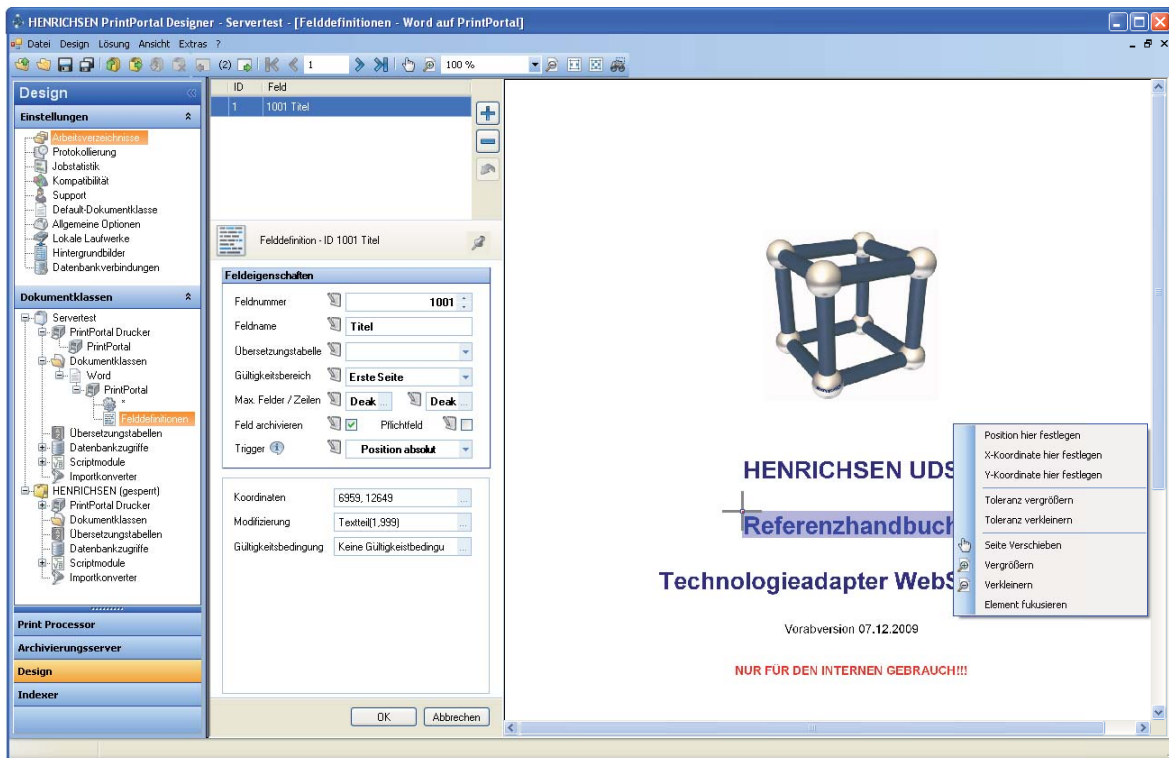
HENRICHSEN PrintPortal Designer - Servertest - [Felddefinitionen - Word auf PrintPortal]

Datei Design Lösung Ansicht Extras ?

(2) 1 100 %

Design

Einstellungen

Arbeitsverzeichnisse
Protokollierung
Jobstatistik
Kompatibilität
Support
Default-Dokumentklasse
Allgemeine Optionen
Lokale Laufwerke
Hintergrundbilder
Datenbankverbindungen

Dokumentklassen

Servertest
PrintPortal Drucker
PrintPortal
Dokumentklassen
Word
PrintPortal
*
Felddefinitionen
Übersetzungstabellen
Datenbankzugriffe
Scriptmodule
Importkonverter
HENRICHSEN (gesperrt)
PrintPortal Drucker
Dokumentklassen
Übersetzungstabellen
Datenbankzugriffe
Scriptmodule
Importkonverter

Print Processor
Archivierungsserver
Design
Indexer

| ID | Feld |
|---|---|
| 1 | 1001 Titel |

Felddefinition - ID 1001 Titel

Feldeigenschaften

Feldnummer 1001
Feldname Titel
Übersetzungstabelle
Gültigkeitsbereich Erste Seite
Max. Felder / Zeilen Deak Deak
Feld archivieren Pflichtfeld
Trigger Position absolut

Koordinaten 6959, 12649
Modifizierung Textteil(1,999)
Gültigkeitsbedingung Keine Gültigkeistbedingu

OK Abbrechen

HENRICHSEN UDS

Referenzhandbuch

Technologieadapter WebS

Vorabversion 07.12.2009

NUR FÜR DEN INTERNEN GEBRAUCH!!!

Position hier festlegen
X-Koordinate hier festlegen
Y-Koordinate hier festlegen
Toleranz vergrößern
Toleranz verkleinern
Seite Verschieben
Vergrößern
Verkleinern
Element fukusieren